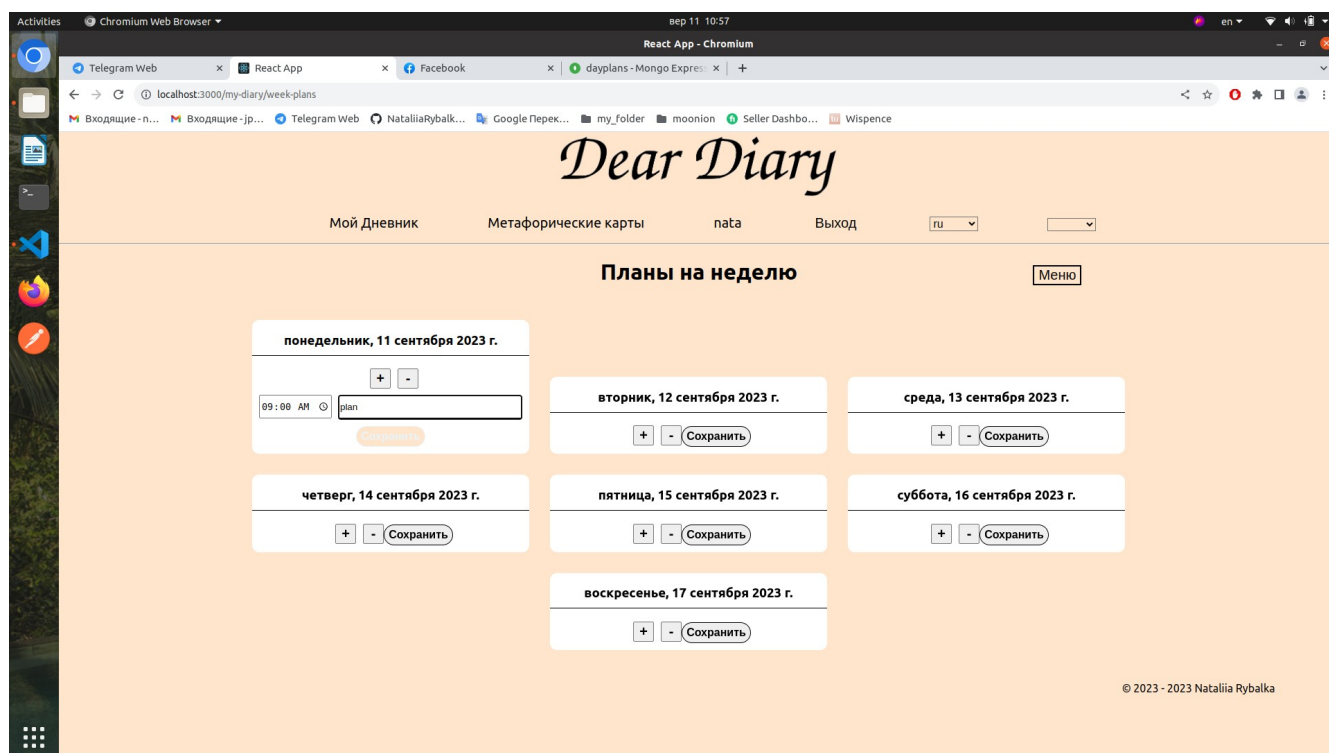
Activities Chromium Web Browser ▾ вер 11 10:57 en ▾

React App - Chromium

Telegram Web × React App × Facebook × dayplans - Mongo Express × +

localhost:3000/my-diary/week-plans

Входящие - n... Входящие - jp... Telegram Web NataliiaRybalk... Google Перек... my_folder moonion Seller Dashbo... Wispence

Dear Diary

Мой Дневник Метафорические карты nata Выход ru

Планы на неделю

Меню

понедельник, 11 сентября 2023 г.

+ -

09:00 AM plan

Сохранить

вторник, 12 сентября 2023 г.

+ - Сохранить

среда, 13 сентября 2023 г.

+ - Сохранить

четверг, 14 сентября 2023 г.

+ - Сохранить

пятница, 15 сентября 2023 г.

+ - Сохранить

суббота, 16 сентября 2023 г.

+ - Сохранить

воскресенье, 17 сентября 2023 г.

+ - Сохранить

© 2023 - 2023 Nataliia Rybalka